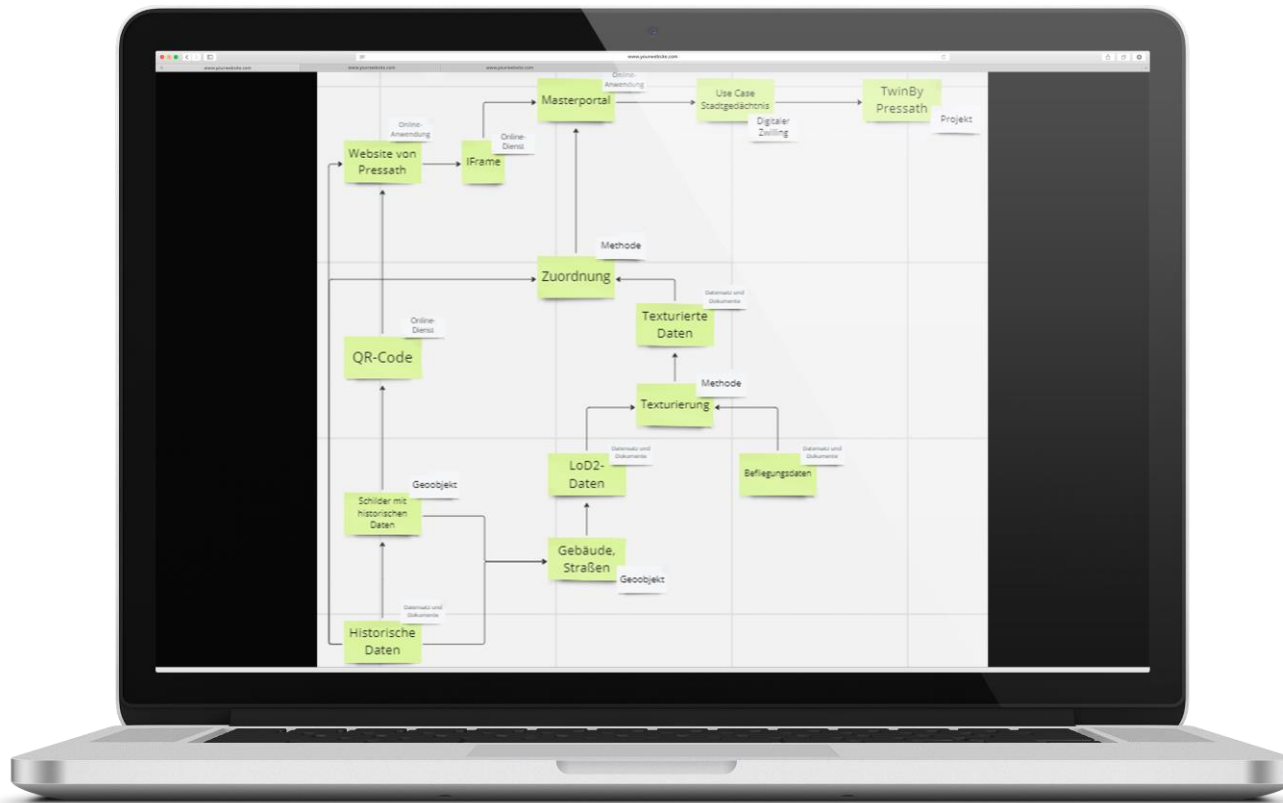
www.yourwebsite.com

www.yourwebsite.com

www.yourwebsite.com

www.yourwebsite.com

Online-Anwendung

Masterportal

Use Case Stadtgedächtnis

Digitaler Zwilling

TwinBy Pressath

Projekt

Online-Anwendung

Website von Pressath

Online-Dienst

IFrame

Methode

Zuordnung

Datensatz und Dokumente

Texturierte Daten

Online-Dienst

QR-Code

Methode

Texturierung

Datensatz und Dokumente

LoD2-Daten

Datensatz und Dokumente

Befliegungsdaten

Geoobjekt

Schilder mit historischen Daten

Gebäude, Straßen

Geoobjekt

Datensatz und Dokumente

Historische Daten